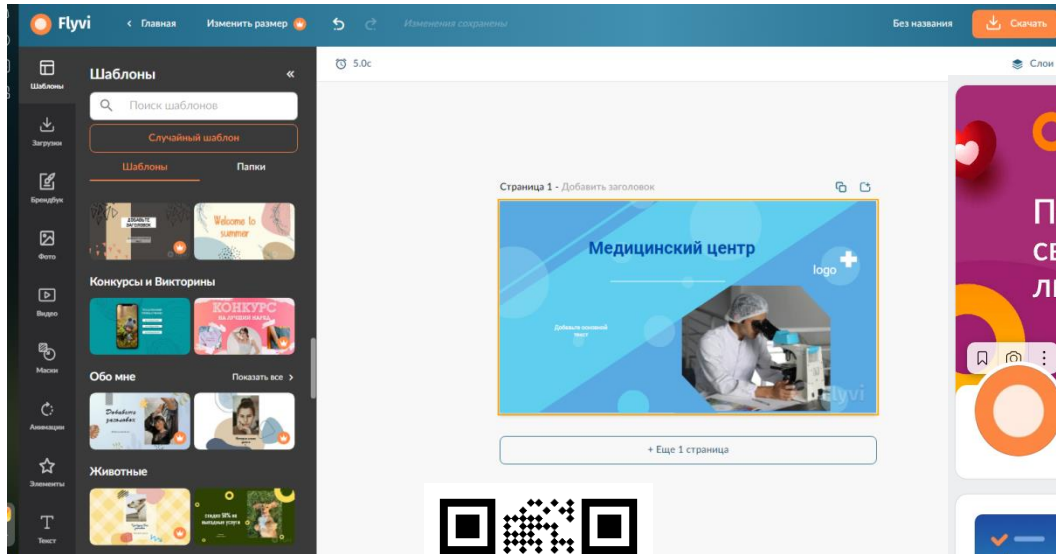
Flyvi
‹ Главная
Изменить размер
Изменения сохранены
Без названия
Скачать
Шаблоны
Загрузки
Брендбук
Фото
Видео
Маски
Анимации
Элементы
Текст
Шаблоны
«
Поиск шаблонов
Случайный шаблон
Шаблоны
Папки
Welcome to summer
Конкурсы и Викторины
КОНКУРС
Обо мне
Показать все ›
Животные
5.0с
Слои
Страница 1 - Добавить заголовок
Медицинский центр
logo
Добавьте основной текст
flyvi
+ Еще 1 страница
П
СЕ
ЛІ